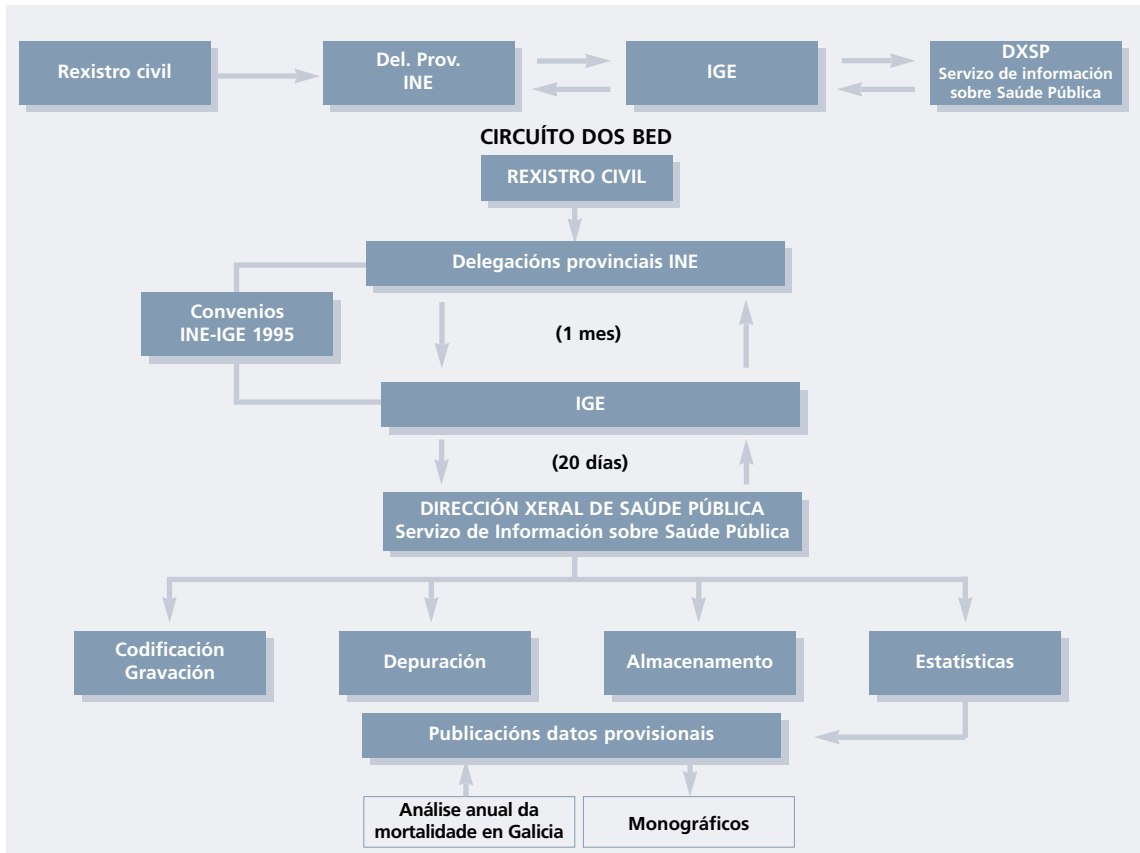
Rexistro civil

Del. Prov.
INE

IGE

DXSP
Servizo de información sobre Saúde Pública

CIRCUÍTO DOS BED

REXISTRO CIVIL

Delegacións provinciais INE

Convenios
INE-IGE 1995

(1 mes)

IGE

(20 días)

DIRECCIÓN XERAL DE SAÚDE PÚBLICA
Servizo de Información sobre Saúde Pública

Codificación
Gravación

Depuración

Almacenamento

Estatísticas

Publicacións datos provisionais

Análise anual da mortalidade en Galicia

Monográficos